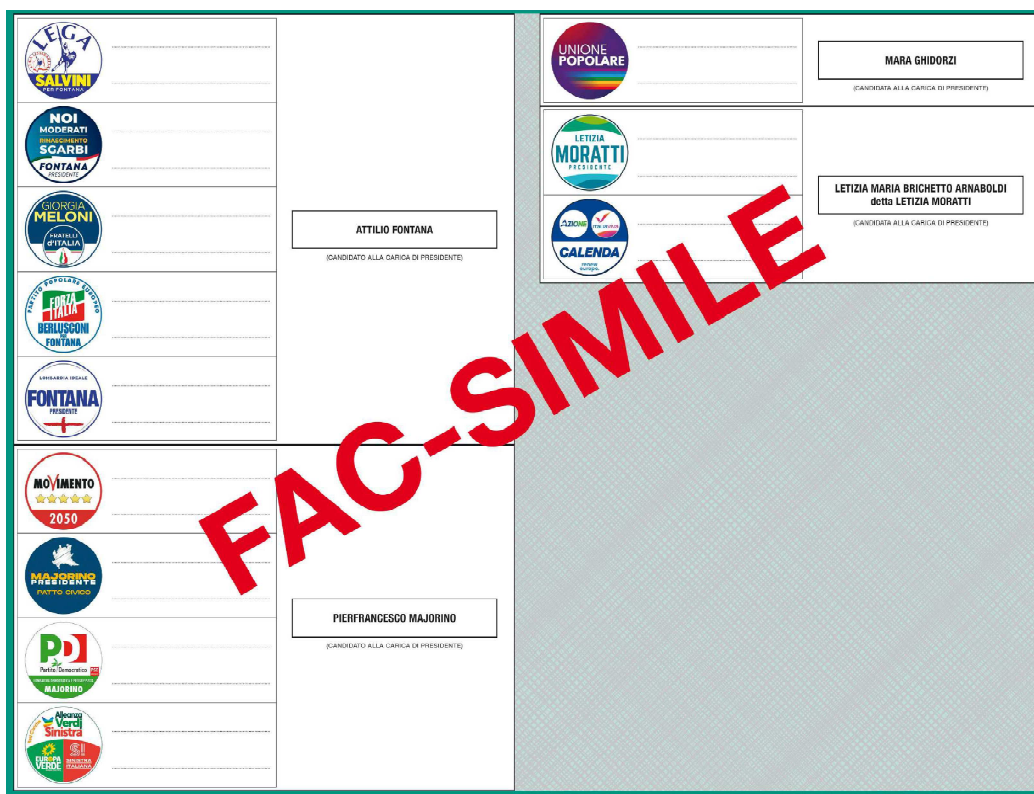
LEGA SALVINI PER FONTANA

NOI MODERATI RINASCIMENTO SGARBI FONTANA PRESIDENTE

GIORGIA MELONI FRATELLI D'ITALIA

PARTITO POPOLARE EUROPEO FORZA ITALIA BERLUSCONI PER FONTANA

LOMBARDIA IDEALE FONTANA PRESIDENTE

ATTILIO FONTANA

(CANDIDATO ALLA CARICA DI PRESIDENTE)

UNIONE POPOLARE

MARA GHIDORZI

(CANDIDATA ALLA CARICA DI PRESIDENTE)

LETIZIA MORATTI PRESIDENTE

AZIONE ITALIA VIVA CALENDA RENEW EUROPE

LETIZIA MARIA BRICHETTO ARNABOLDI detta LETIZIA MORATTI

(CANDIDATA ALLA CARICA DI PRESIDENTE)

FAC-SIMILE

MOVIMENTO 2050

MAJORINO PRESIDENTE PATTO CIVICO

PD Partito Democratico MAJORINO

Alleanza Verdi Sinistra EUROPA VERDE SI SINISTRA ITALIANA

PIERFRANCESCO MAJORINO

(CANDIDATO ALLA CARICA DI PRESIDENTE)